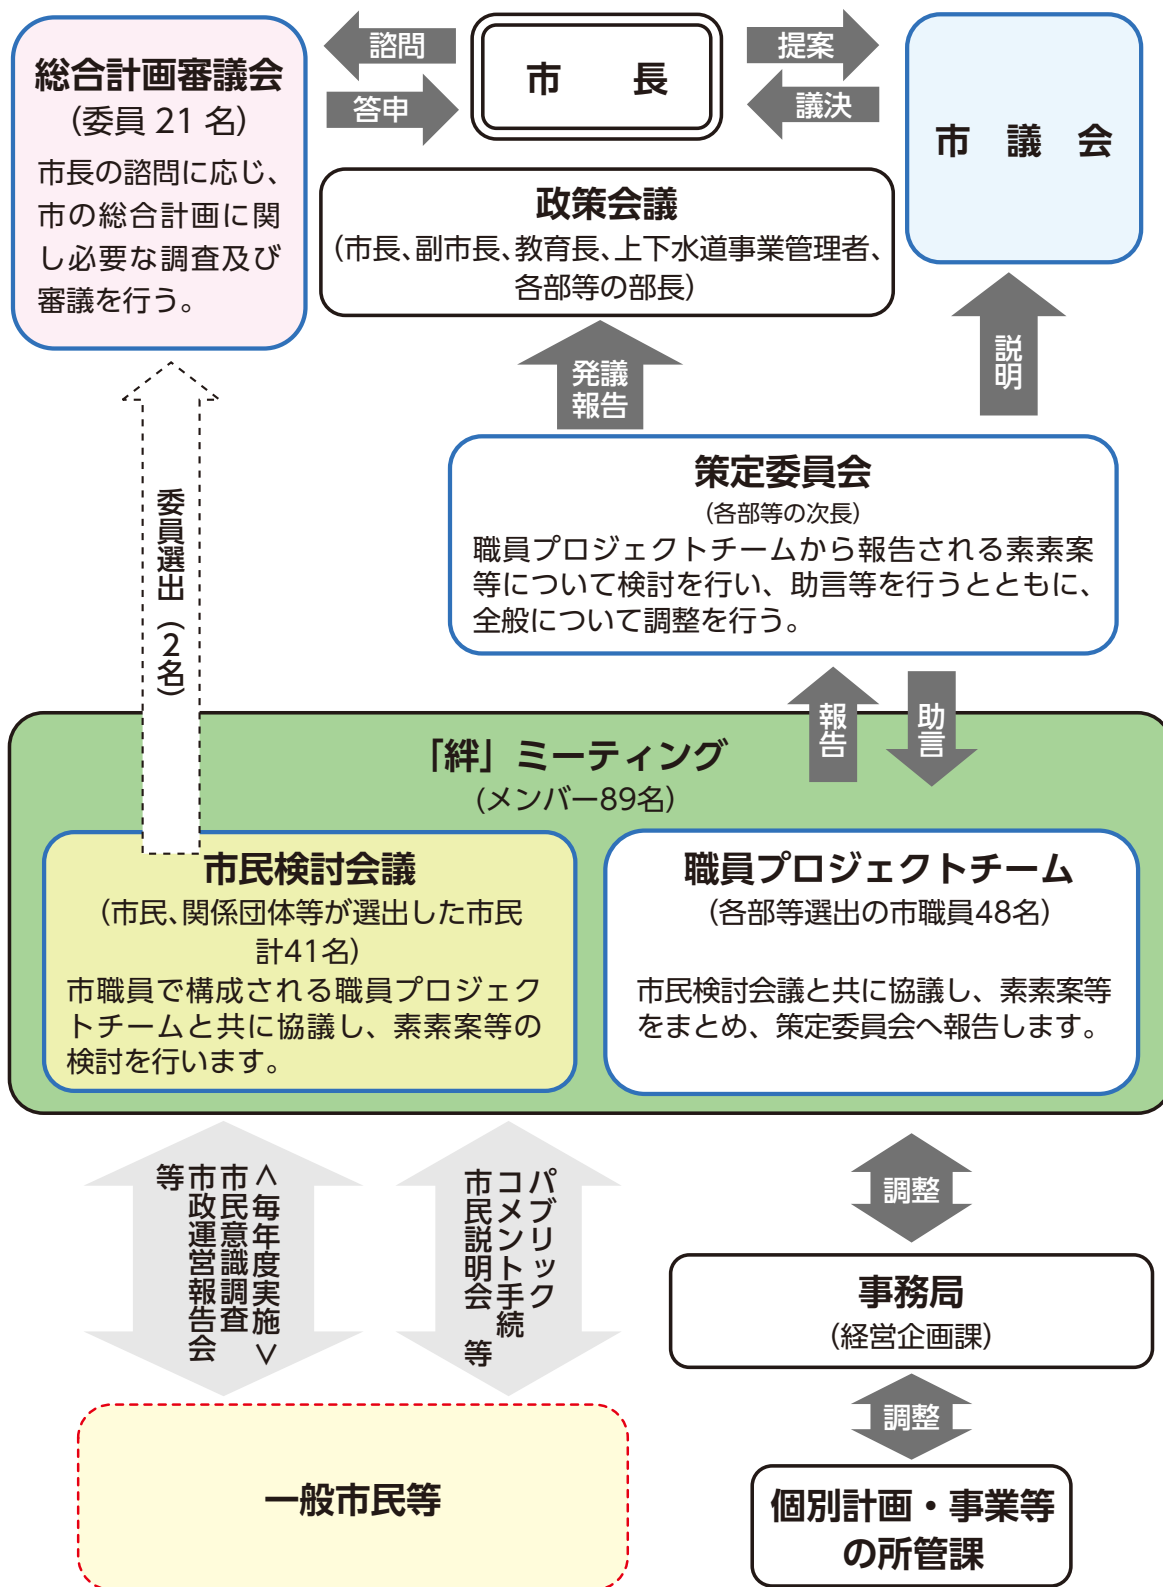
総合計画審議会
(委員 21 名)
市長の諮問に応じ、市の総合計画に関し必要な調査及び審議を行う。

諮問
答申

市　長

提案
議決

市　議　会

政策会議
(市長、副市長、教育長、上下水道事業管理者、各部等の部長)

発議
報告

説明

委員選出(2名)

策定委員会
(各部等の次長)
職員プロジェクトチームから報告される素素案等について検討を行い、助言等を行うとともに、全般について調整を行う。

報告
助言

「絆」ミーティング
(メンバー89名)

市民検討会議
(市民、関係団体等が選出した市民計41名)
市職員で構成される職員プロジェクトチームと共に協議し、素素案等の検討を行います。

職員プロジェクトチーム
(各部等選出の市職員48名)
市民検討会議と共に協議し、素素案等をまとめ、策定委員会へ報告します。

<毎年度実施>
市民意識調査
市政運営報告会
等

パブリックコメント手続
市民説明会
等

調整

事務局
(経営企画課)

調整

個別計画・事業等の所管課

一般市民等